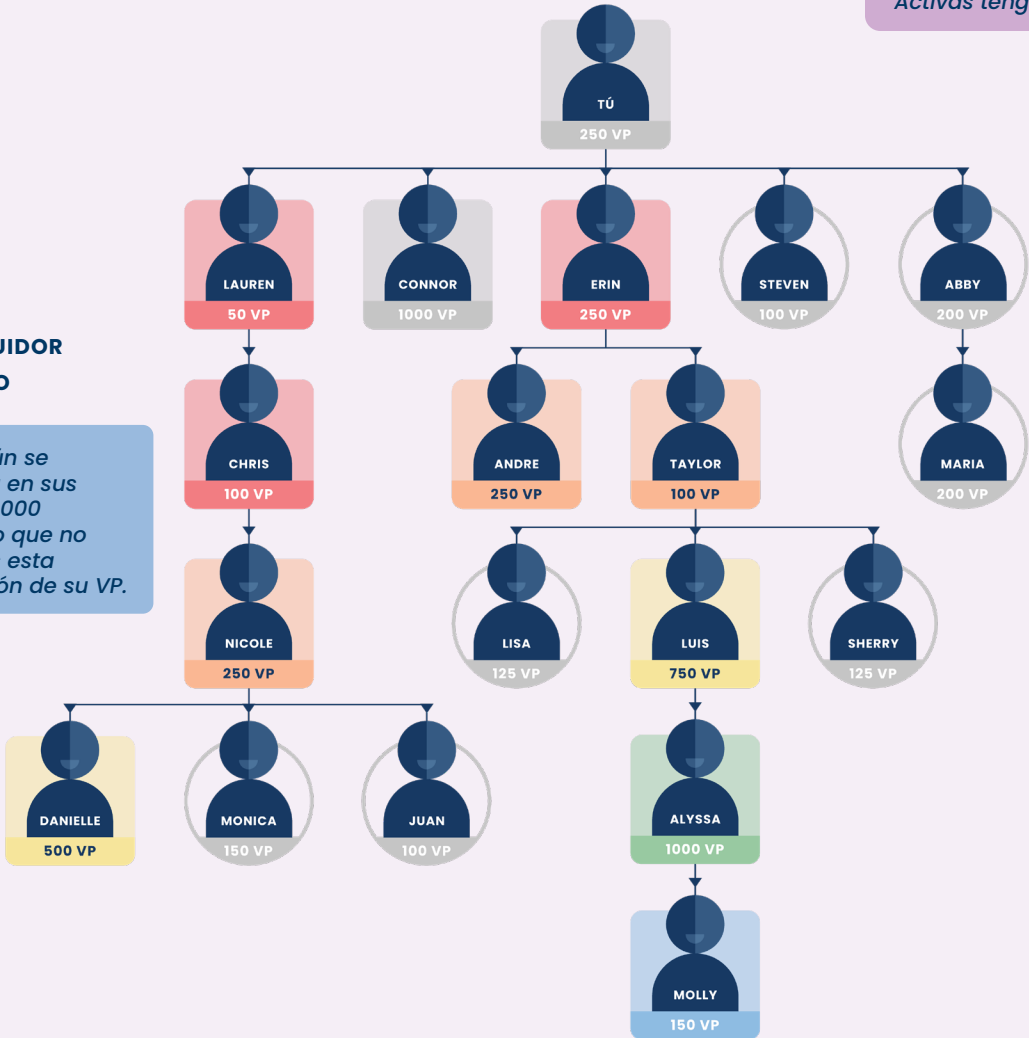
Activas teng

UIDOR
O

in se
en sus
000
o que no
esta
ón de su VP.

TÚ
250 VP

LAUREN
50 VP

CONNOR
1000 VP

ERIN
250 VP

STEVEN
100 VP

ABBY
200 VP

CHRIS
100 VP

ANDRE
250 VP

TAYLOR
100 VP

MARIA
200 VP

NICOLE
250 VP

LISA
125 VP

LUIS
750 VP

SHERRY
125 VP

DANIELLE
500 VP

MONICA
150 VP

JUAN
100 VP

ALYSSA
1000 VP

MOLLY
150 VP